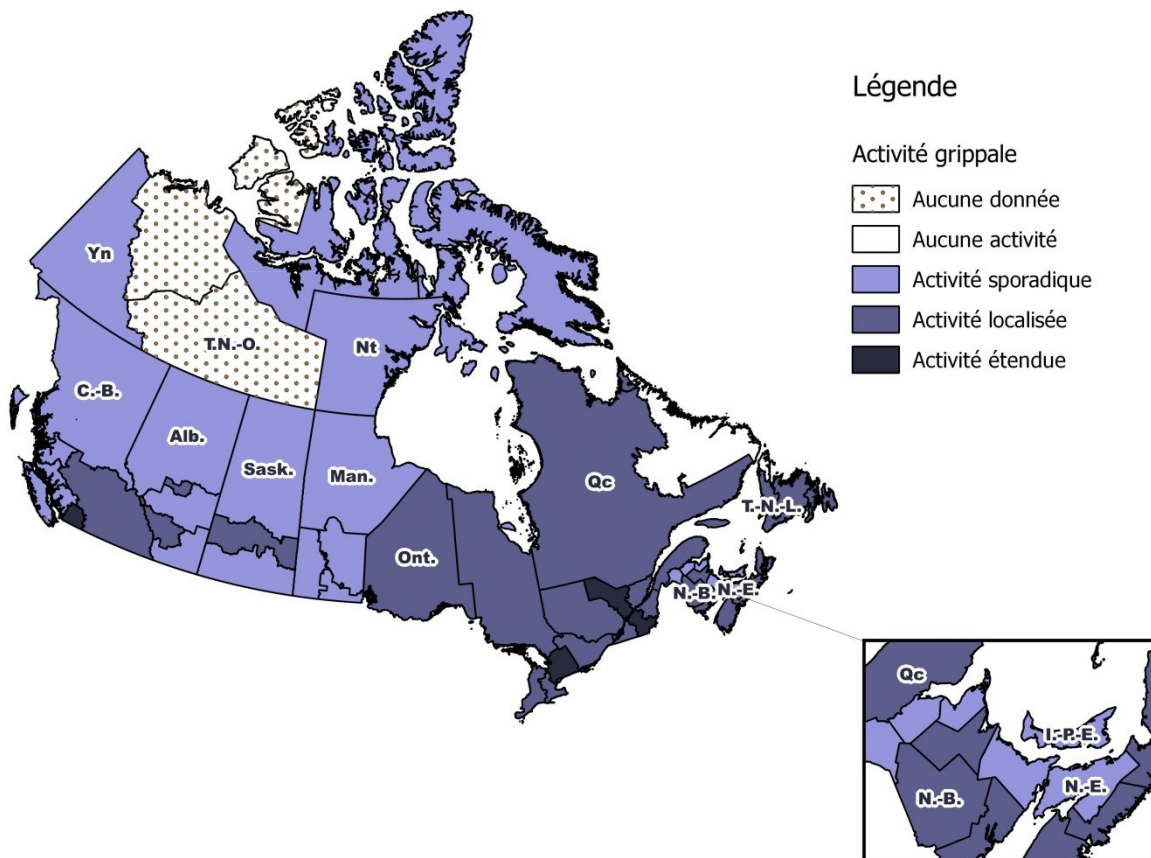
Légende

Activité grippale

Aucune donnée

Aucune activité

Activité sporadique

Activité localisée

Activité étendue

Yn

T.N.-O.

Nt

C.-B.

Alb.

Sask.

Man.

Qc

T.-N.-L.

Ont.

N.-B.

N.-E.

Qc

I.-P.-E.

N.-B.

N.-E.